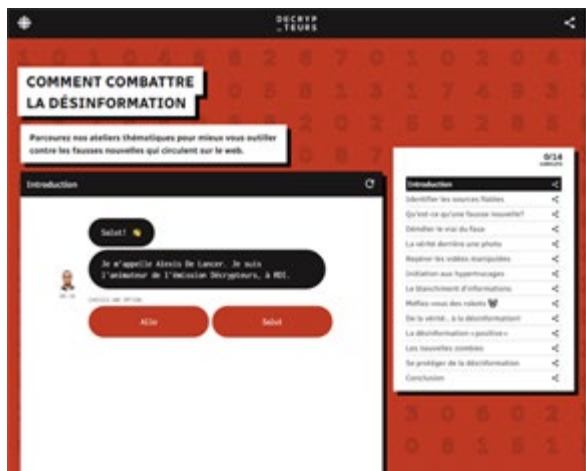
DECRYPTEURS

COMMENT COMBATTRE LA DÉSINFORMATION

Parcourez nos ateliers thématiques pour mieux vous outiller contre les fausses nouvelles qui circulent sur le web.

Introduction

Salut!

Je m'appelle Alexis De Lancer. Je suis l'animateur de l'émission Décrypteurs, à RDI.

CHOISIS UNE OPTION

Allo

Salut

0/14

Introduction
Identifier les sources fiables
Qu'est-ce qu'une fausse nouvelle?
Démêler le vrai du faux
La vérité derrière une photo
Repérer les vidéos manipulées
Initiation aux hypertrucages
Le blanchiment d'informations
Méfiez-vous des robots
De la vérité... à la désinformation!
La désinformation « positive »
Les nouvelles zombies
Se protéger de la désinformation
Conclusion